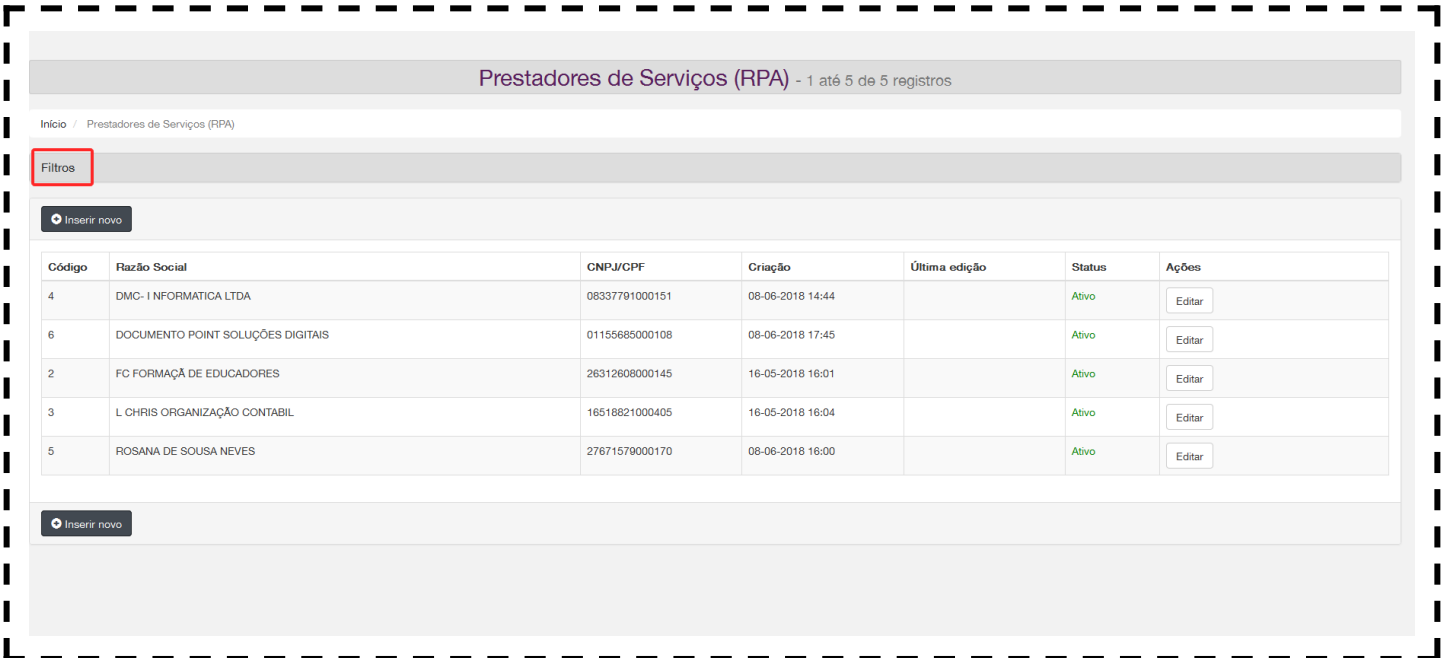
Prestadores de Serviços (RPA) - 1 até 5 de 5 registros

Início / Prestadores de Serviços (RPA)

Filtros

Inserir novo

| Código | Razão Social | CNPJ/CPF | Criação | Última edição | Status | Ações |
|---|---|---|---|---|---|---|
| 4 | DMC- I NFORMATICA LTDA | 08337791000151 | 08-06-2018 14:44 | | Ativo | Editar |
| 6 | DOCUMENTO POINT SOLUÇÕES DIGITAIS | 01155685000108 | 08-06-2018 17:45 | | Ativo | Editar |
| 2 | FC FORMAÇÃ DE EDUCADORES | 26312608000145 | 16-05-2018 16:01 | | Ativo | Editar |
| 3 | L CHRIS ORGANIZAÇÃO CONTABIL | 16518821000405 | 16-05-2018 16:04 | | Ativo | Editar |
| 5 | ROSANA DE SOUSA NEVES | 27671579000170 | 08-06-2018 16:00 | | Ativo | Editar |

Inserir novo